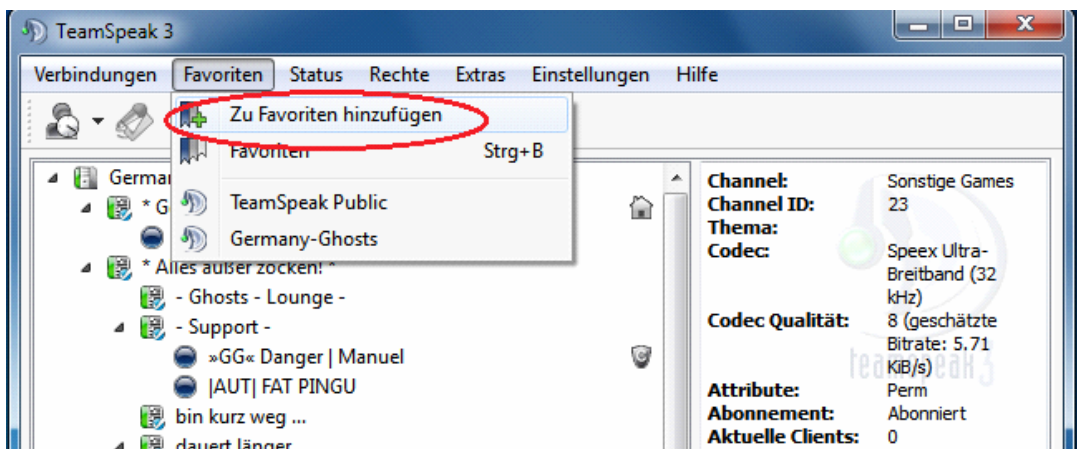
TeamSpeak 3

Verbindungen Favoriten Status Rechte Extras Einstellungen Hilfe

Zu Favoriten hinzufügen
Favoriten Strg+B
TeamSpeak Public
Germany-Ghosts

Germa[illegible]
* G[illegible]
* Alles außer zocken! *
- Ghosts - Lounge -
- Support -
»GG« Danger | Manuel
|AUT| FAT PINGU
bin kurz weg ...
dauert länger

| | |
|---|---|
| **Channel:** | Sonstige Games |
| **Channel ID:** | 23 |
| **Thema:** | |
| **Codec:** | Speex Ultra-Breitband (32 kHz) |
| **Codec Qualität:** | 8 (geschätzte Bitrate: 5.71 KiB/s) |
| **Attribute:** | Perm |
| **Abonnement:** | Abonniert |
| **Aktuelle Clients:** | 0 |

teamspeak 3